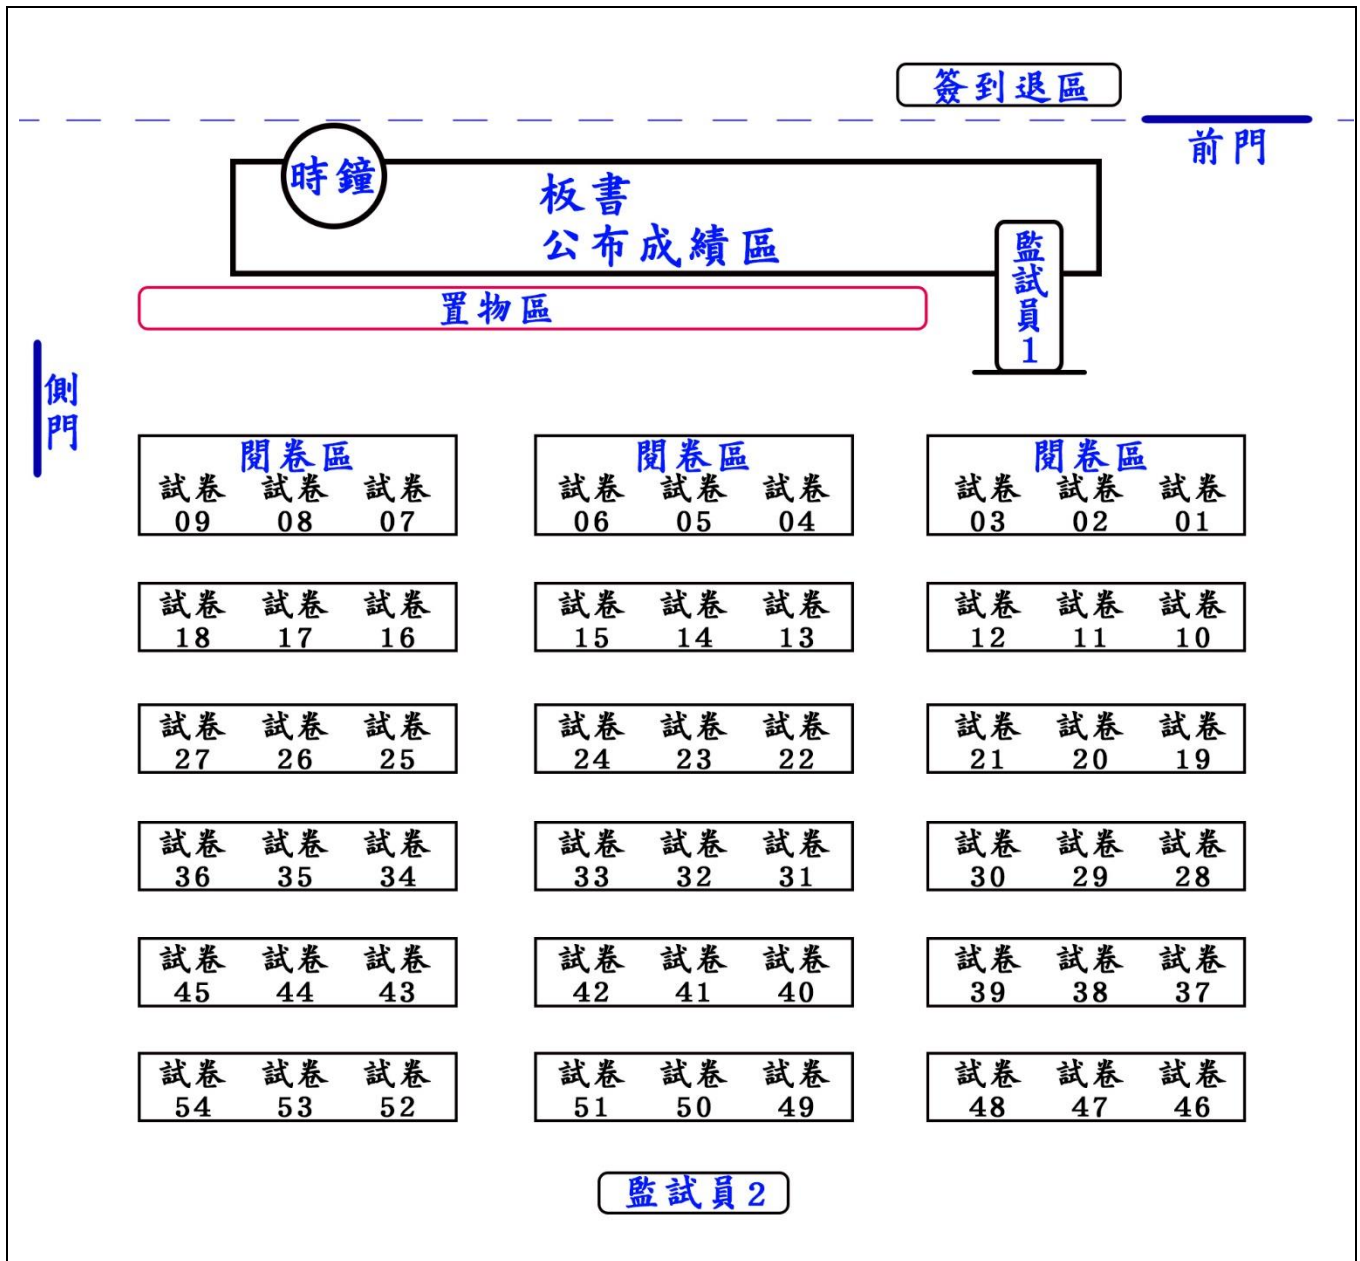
簽到退區

前門

時鐘

板書
公布成績區

監試員1

置物區

側門

| 閱卷區 | | |
|---|---|---|
| 試卷 09 | 試卷 08 | 試卷 07 |
| 試卷 18 | 試卷 17 | 試卷 16 |
| 試卷 27 | 試卷 26 | 試卷 25 |
| 試卷 36 | 試卷 35 | 試卷 34 |
| 試卷 45 | 試卷 44 | 試卷 43 |
| 試卷 54 | 試卷 53 | 試卷 52 |

| 閱卷區 | | |
|---|---|---|
| 試卷 06 | 試卷 05 | 試卷 04 |
| 試卷 15 | 試卷 14 | 試卷 13 |
| 試卷 24 | 試卷 23 | 試卷 22 |
| 試卷 33 | 試卷 32 | 試卷 31 |
| 試卷 42 | 試卷 41 | 試卷 40 |
| 試卷 51 | 試卷 50 | 試卷 49 |

| 閱卷區 | | |
|---|---|---|
| 試卷 03 | 試卷 02 | 試卷 01 |
| 試卷 12 | 試卷 11 | 試卷 10 |
| 試卷 21 | 試卷 20 | 試卷 19 |
| 試卷 30 | 試卷 29 | 試卷 28 |
| 試卷 39 | 試卷 38 | 試卷 37 |
| 試卷 48 | 試卷 47 | 試卷 46 |

監試員2